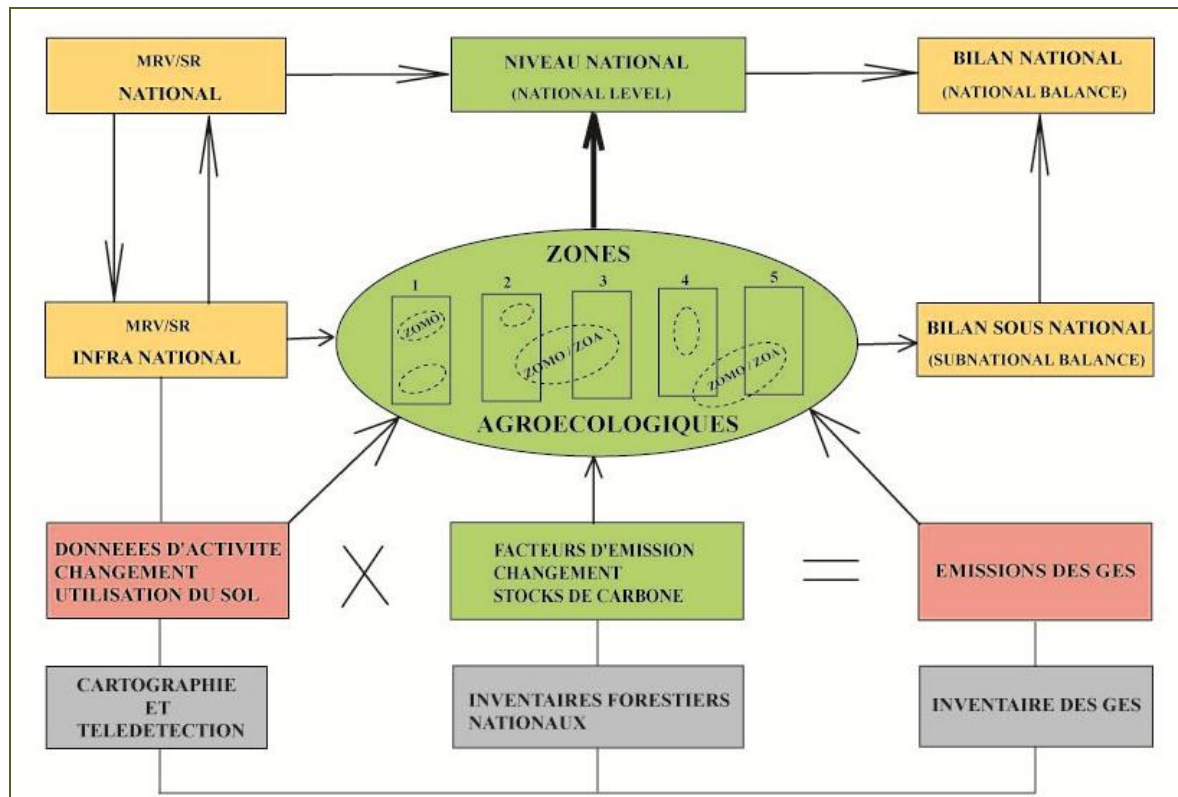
MRV/SR
NATIONAL

NIVEAU NATIONAL
(NATIONAL LEVEL)

BILAN NATIONAL
(NATIONAL BALANCE)

ZONES

1
2
3
4
5

ZOMO
ZOMO / ZOA
ZOMO / ZOA

AGROECOLOGIQUES

MRV/SR
INFRA NATIONAL

BILAN SOUS NATIONAL
(SUBNATIONAL BALANCE)

DONNEEES D'ACTIVITE
CHANGEMENT
UTILISATION DU SOL

X

FACTEURS D'EMISSION
CHANGEMENT
STOCKS DE CARBONE

=

EMISSIONS DES GES

CARTOGRAPHIE
ET
TELEDETECTION

INVENTAIRES FORESTIERS
NATIONAUX

INVENTAIRE DES GES